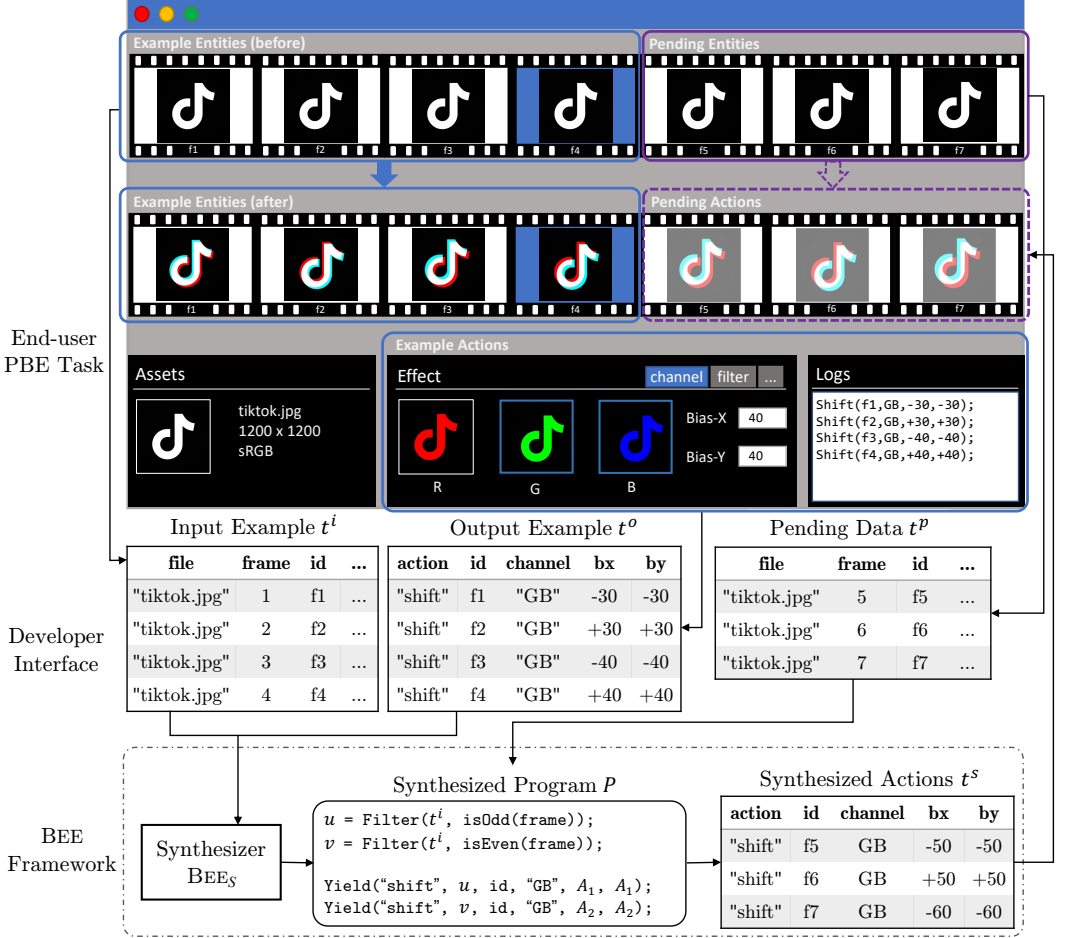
Example Entities (before)

f1 f2 f3 f4

Pending Entities

f5 f6 f7

Example Entities (after)

f1 f2 f3 f4

Pending Actions

f5 f6 f7

End-user PBE Task

Assets

tiktok.jpg
1200 x 1200
sRGB

Example Actions

Effect

channel filter ...

R G B

Bias-X 40

Bias-Y 40

Logs

Shift(f1,GB,-30,-30);
Shift(f2,GB,+30,+30);
Shift(f3,GB,-40,-40);
Shift(f4,GB,+40,+40);

Input Example $t^i$

| file | frame | id | ... |
|---|---|---|---|
| "tiktok.jpg" | 1 | f1 | ... |
| "tiktok.jpg" | 2 | f2 | ... |
| "tiktok.jpg" | 3 | f3 | ... |
| "tiktok.jpg" | 4 | f4 | ... |

Output Example $t^o$

| action | id | channel | bx | by |
|---|---|---|---|---|
| "shift" | f1 | "GB" | -30 | -30 |
| "shift" | f2 | "GB" | +30 | +30 |
| "shift" | f3 | "GB" | -40 | -40 |
| "shift" | f4 | "GB" | +40 | +40 |

Pending Data $t^p$

| file | frame | id | ... |
|---|---|---|---|
| "tiktok.jpg" | 5 | f5 | ... |
| "tiktok.jpg" | 6 | f6 | ... |
| "tiktok.jpg" | 7 | f7 | ... |

Developer Interface

BEE Framework

Synthesizer $\text{BEE}_S$

Synthesized Program $P$

$u$ = Filter($t^i$, isOdd(frame));
$v$ = Filter($t^i$, isEven(frame));

Yield("shift", $u$, id, "GB", $A_1$, $A_1$);
Yield("shift", $v$, id, "GB", $A_2$, $A_2$);

Synthesized Actions $t^s$

| action | id | channel | bx | by |
|---|---|---|---|---|
| "shift" | f5 | GB | -50 | -50 |
| "shift" | f6 | GB | +50 | +50 |
| "shift" | f7 | GB | -60 | -60 |